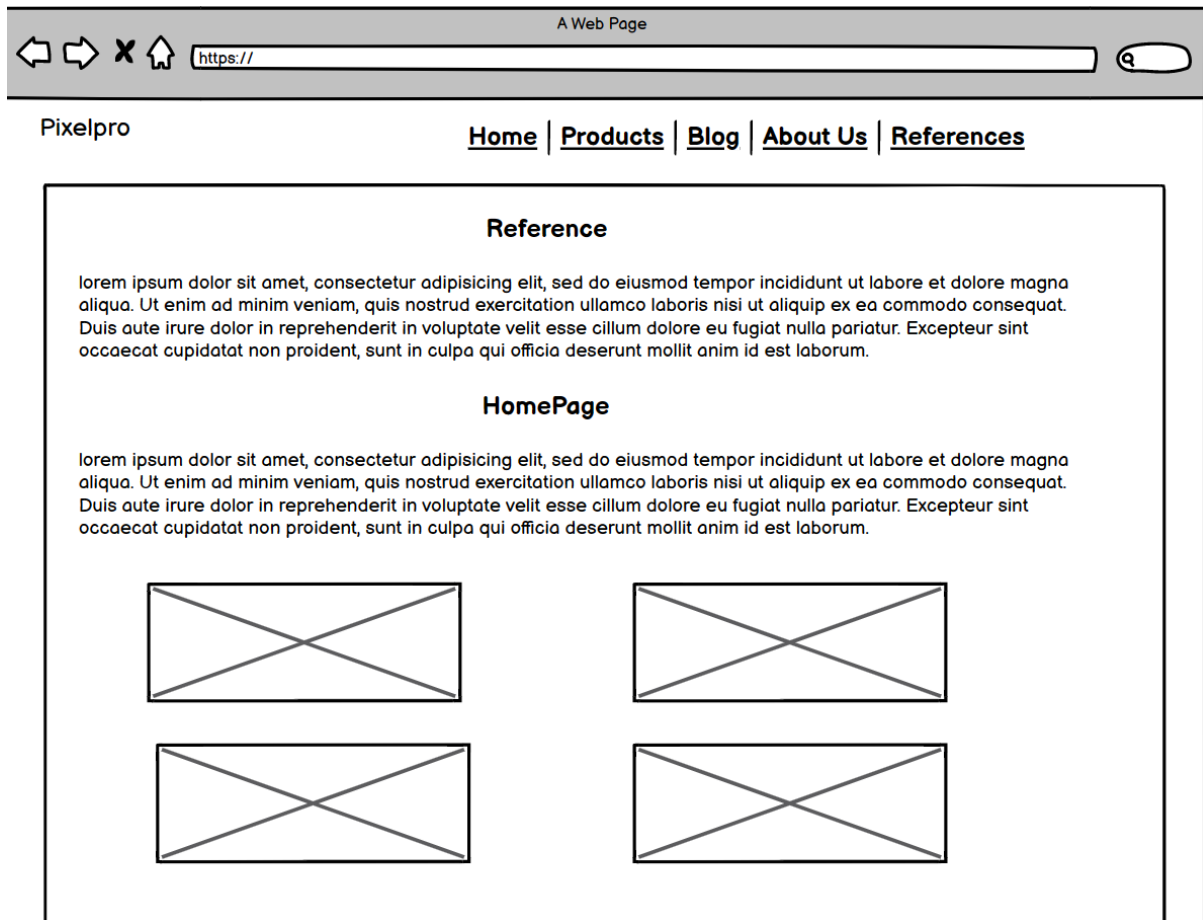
A Web Page

https://

Pixelpro

Home | Products | Blog | About Us | References

Reference

lorem ipsum dolor sit amet, consectetur adipisicing elit, sed do eiusmod tempor incididunt ut labore et dolore magna aliqua. Ut enim ad minim veniam, quis nostrud exercitation ullamco laboris nisi ut aliquip ex ea commodo consequat. Duis aute irure dolor in reprehenderit in voluptate velit esse cillum dolore eu fugiat nulla pariatur. Excepteur sint occaecat cupidatat non proident, sunt in culpa qui officia deserunt mollit anim id est laborum.

HomePage

lorem ipsum dolor sit amet, consectetur adipisicing elit, sed do eiusmod tempor incididunt ut labore et dolore magna aliqua. Ut enim ad minim veniam, quis nostrud exercitation ullamco laboris nisi ut aliquip ex ea commodo consequat. Duis aute irure dolor in reprehenderit in voluptate velit esse cillum dolore eu fugiat nulla pariatur. Excepteur sint occaecat cupidatat non proident, sunt in culpa qui officia deserunt mollit anim id est laborum.